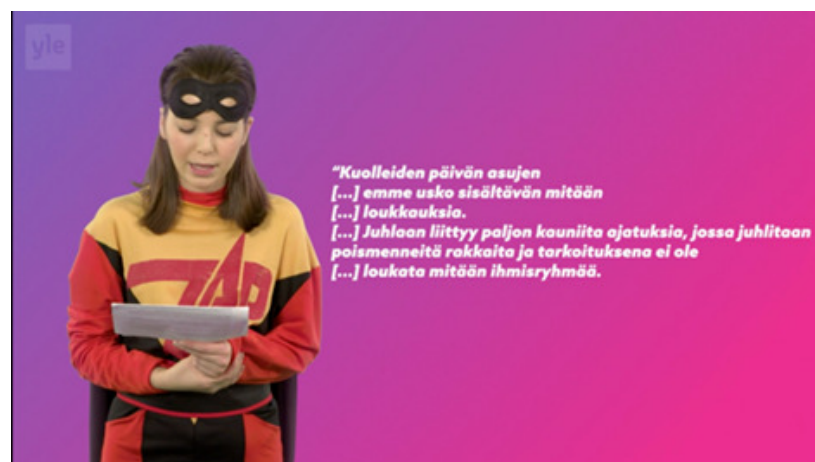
yle

"Kuolleiden päivän asujen
[...] emme usko sisältävän mitään
[...] loukkauksia.
[...] Juhlaan liittyy paljon kauniita ajatuksia, jossa juhlitaan poismenneitä rakkaita ja tarkoituksena ei ole
[...] loukata mitään ihmisryhmää.

ZAP